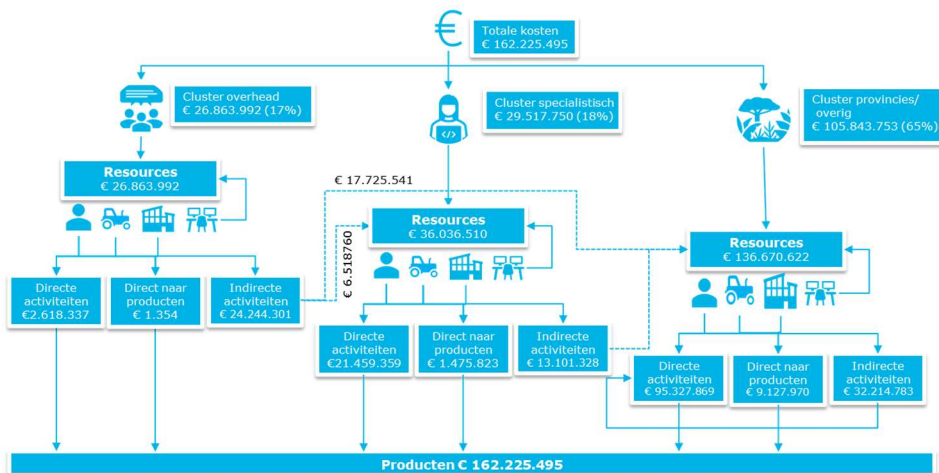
Totale kosten
€ 162.225.495

Cluster overhead
€ 26.863.992 (17%)

Cluster specialistisch
€ 29.517.750 (18%)

Cluster provincies/ overig
€ 105.843.753 (65%)

Resources
€ 26.863.992

€ 17.725.541

Resources
€ 36.036.510

€ 6.518760

Resources
€ 136.670.622

Directe activiteiten
€2.618.337

Direct naar producten
€ 1.354

Indirecte activiteiten
€ 24.244.301

Directe activiteiten
€21.459.359

Direct naar producten
€ 1.475.823

Indirecte activiteiten
€ 13.101.328

Directe activiteiten
€ 95.327.869

Direct naar producten
€ 9.127.970

Indirecte activiteiten
€ 32.214.783

Producten € 162.225.495